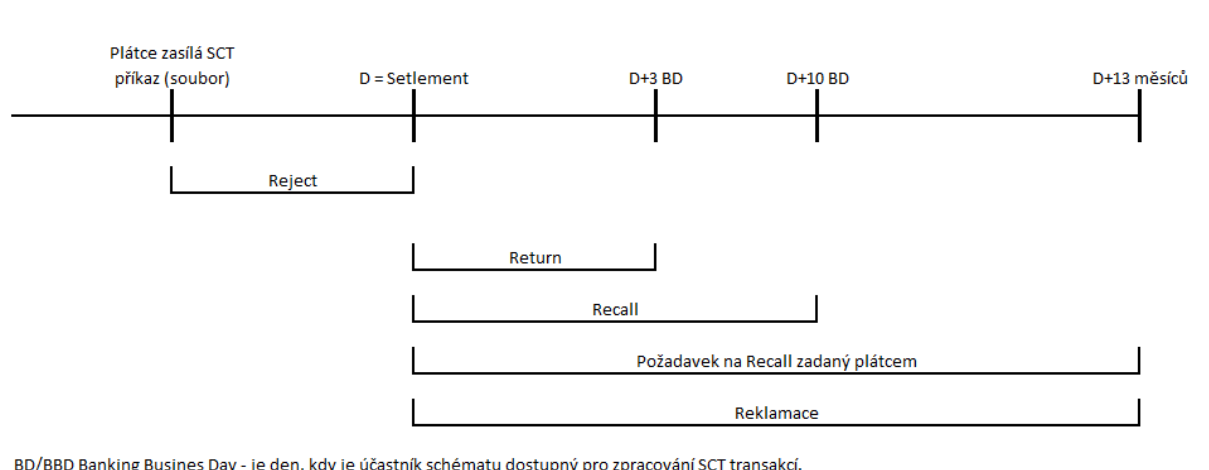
Plátce zasílá SCT příkaz (soubor)

D = Setlement

D+3 BD

D+10 BD

D+13 měsíců

Reject

Return

Recall

Požadavek na Recall zadaný plátcem

Reklamace

BD/BBD Banking Busines Day - je den, kdy je účastník schématu dostupný pro zpracování SCT transakcí.